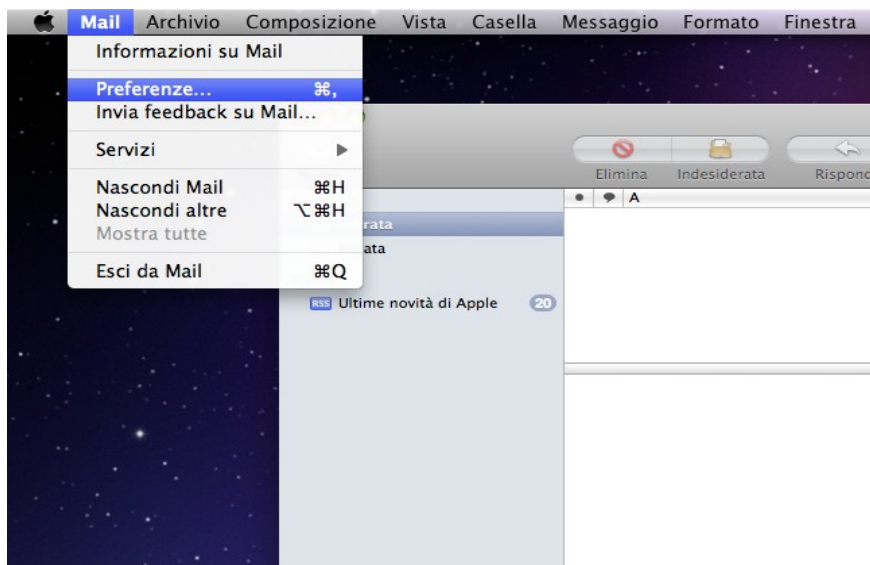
Mail Archivio Composizione Vista Casella Messaggio Formato Finestra

Informazioni su Mail

Preferenze... ⌘,
Invia feedback su Mail...

Servizi ▶

Nascondi Mail ⌘H
Nascondi altre ⌥⌘H
Mostra tutte

Esci da Mail ⌘Q

Elimina Indesiderata Rispond

rata
ata

RSS Ultime novità di Apple 20

A